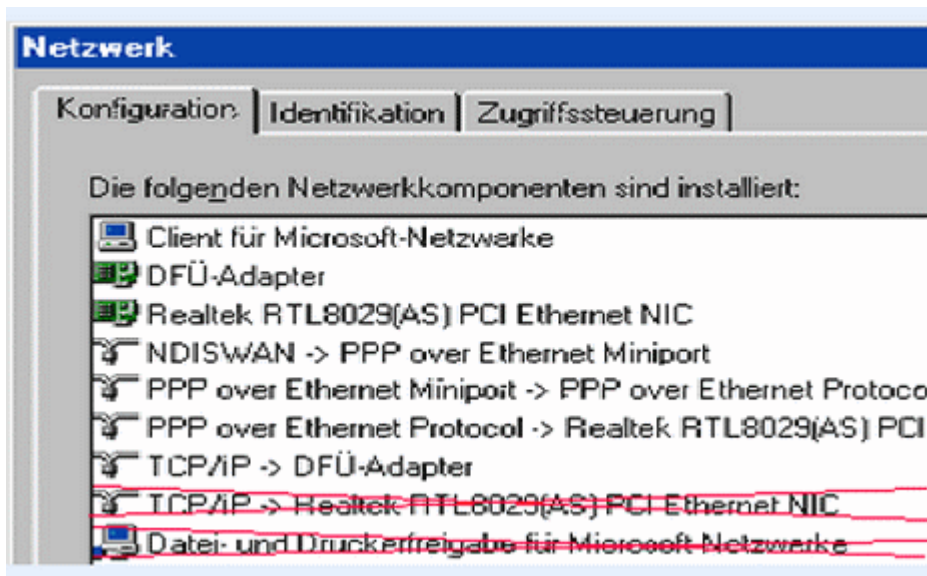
Netzwerk

Konfiguration | Identifikation | Zugriffssteuerung

Die folgenden Netzwerkkomponenten sind installiert:

Client für Microsoft-Netzwerke
DFÜ-Adapter
Realtek RTL8029(AS) PCI Ethernet NIC
NDISWAN -> PPP over Ethernet Miniport
PPP over Ethernet Minipoit -> PPP over Ethernet Protoco
PPP over Ethernet Protocol -> Realtek RTL8029(AS) PCI
TCP/iP -> DFÜ-Adapter
TCP/iP -> Realtek RTL8029(AS) PCI Ethernet NIC
Datei- und Druckerfreigabe für Microsoft-Netzwerke